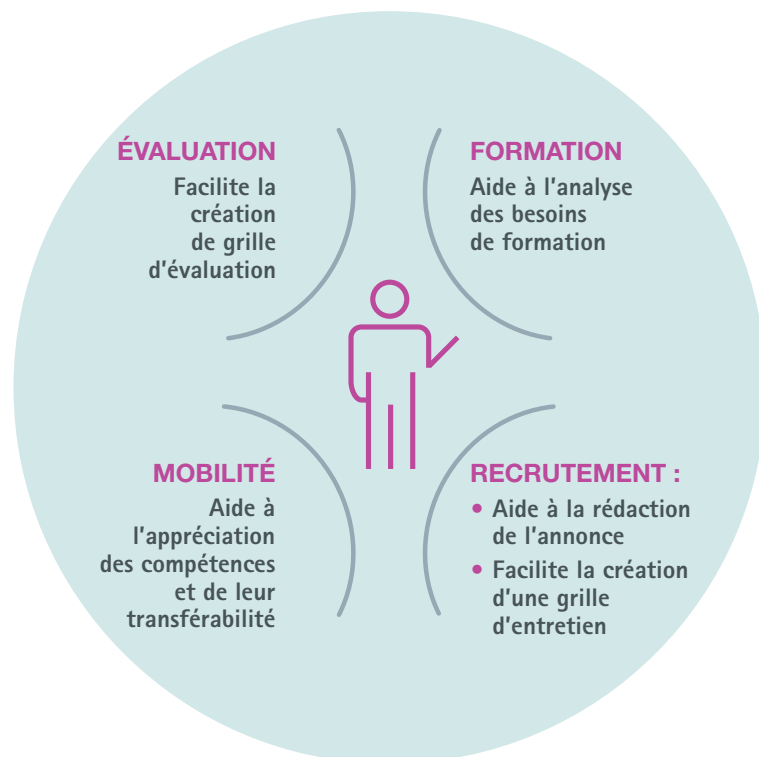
ÉVALUATION

Facilite la création de grille d'évaluation

FORMATION

Aide à l'analyse des besoins de formation

MOBILITÉ

Aide à l'appréciation des compétences et de leur transférabilité

RECRUTEMENT :

• Aide à la rédaction de l'annonce
• Facilite la création d'une grille d'entretien